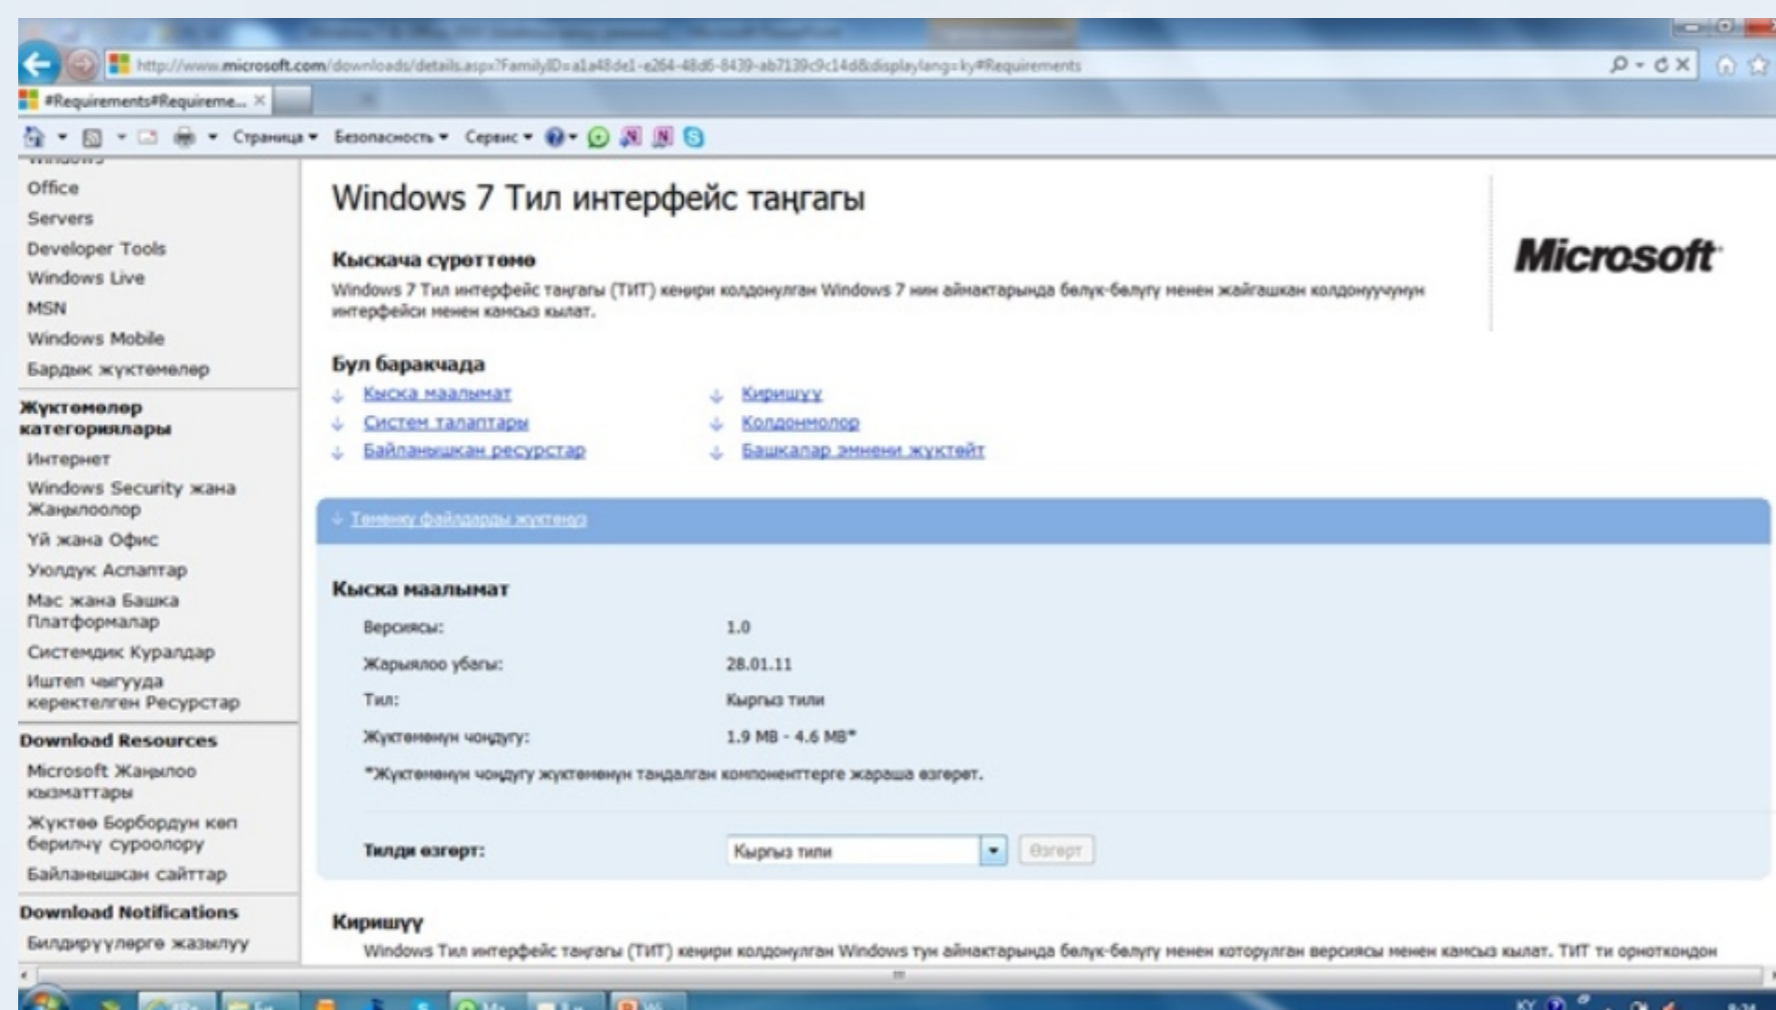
http://www.microsoft.com/downloads/details.aspx?FamilyID=a1a48de1-e264-48d6-8439-ab7139c9c14d&displaylang=ky#Requirements

#Requirements#Requireme...

Страница ▾ Безопасность ▾ Сервис ▾

Office
Servers
Developer Tools
Windows Live
MSN
Windows Mobile
Бардык жүктемелер

Жүктөмөлөр категориялары
Интернет
Windows Security жана Жаңылоолор
Үй жана Офис
Үюлдук Аспаптар
Mac жана Башка Платформалар
Системдик Куралдар
Иштеп чыгууда керектелген Ресурстар

Download Resources
Microsoft Жаңылоо кызматтары
Жүктөө Борбордун көп берилчү суроолору
Байланышкан сайттар

Download Notifications
Билдирүүлөргө жазылуу

Windows 7 Тил интерфейс таңгагы

Microsoft

Кыскача сүроттомо
Windows 7 Тил интерфейс таңгагы (ТИТ) кеңири колдонулган Windows 7 нин аймактарында бөлүк-бөлүгү менен жайгашкан колдонуучунун интерфейси менен камсыз кылат.

Бул баракчада
Кыска маалымат
Систем талаптары
Байланышкан ресурстар
Киришүү
Колдонмолор
Башкалар эмнени жүктөйт

Төмөнкү файлдарды жүктөңүз

Кыска маалымат
Версиясы: 1.0
Жарыялоо убагы: 28.01.11
Тил: Кыргыз тили
Жүктөмөнүн чоңдугу: 1.9 MB - 4.6 MB*
*Жүктөмөнүн чоңдугу жүктөмөнүн тандалган компоненттерге жараша өзгөрөт.

Тилди өзгөрт: Кыргыз тили Өзгөрт

Киришүү
Windows Тил интерфейс таңгагы (ТИТ) кеңири колдонулган Windows тун аймактарында бөлүк-бөлүгү менен которулган версиясы менен камсыз кылат. ТИТ ти орноткондон